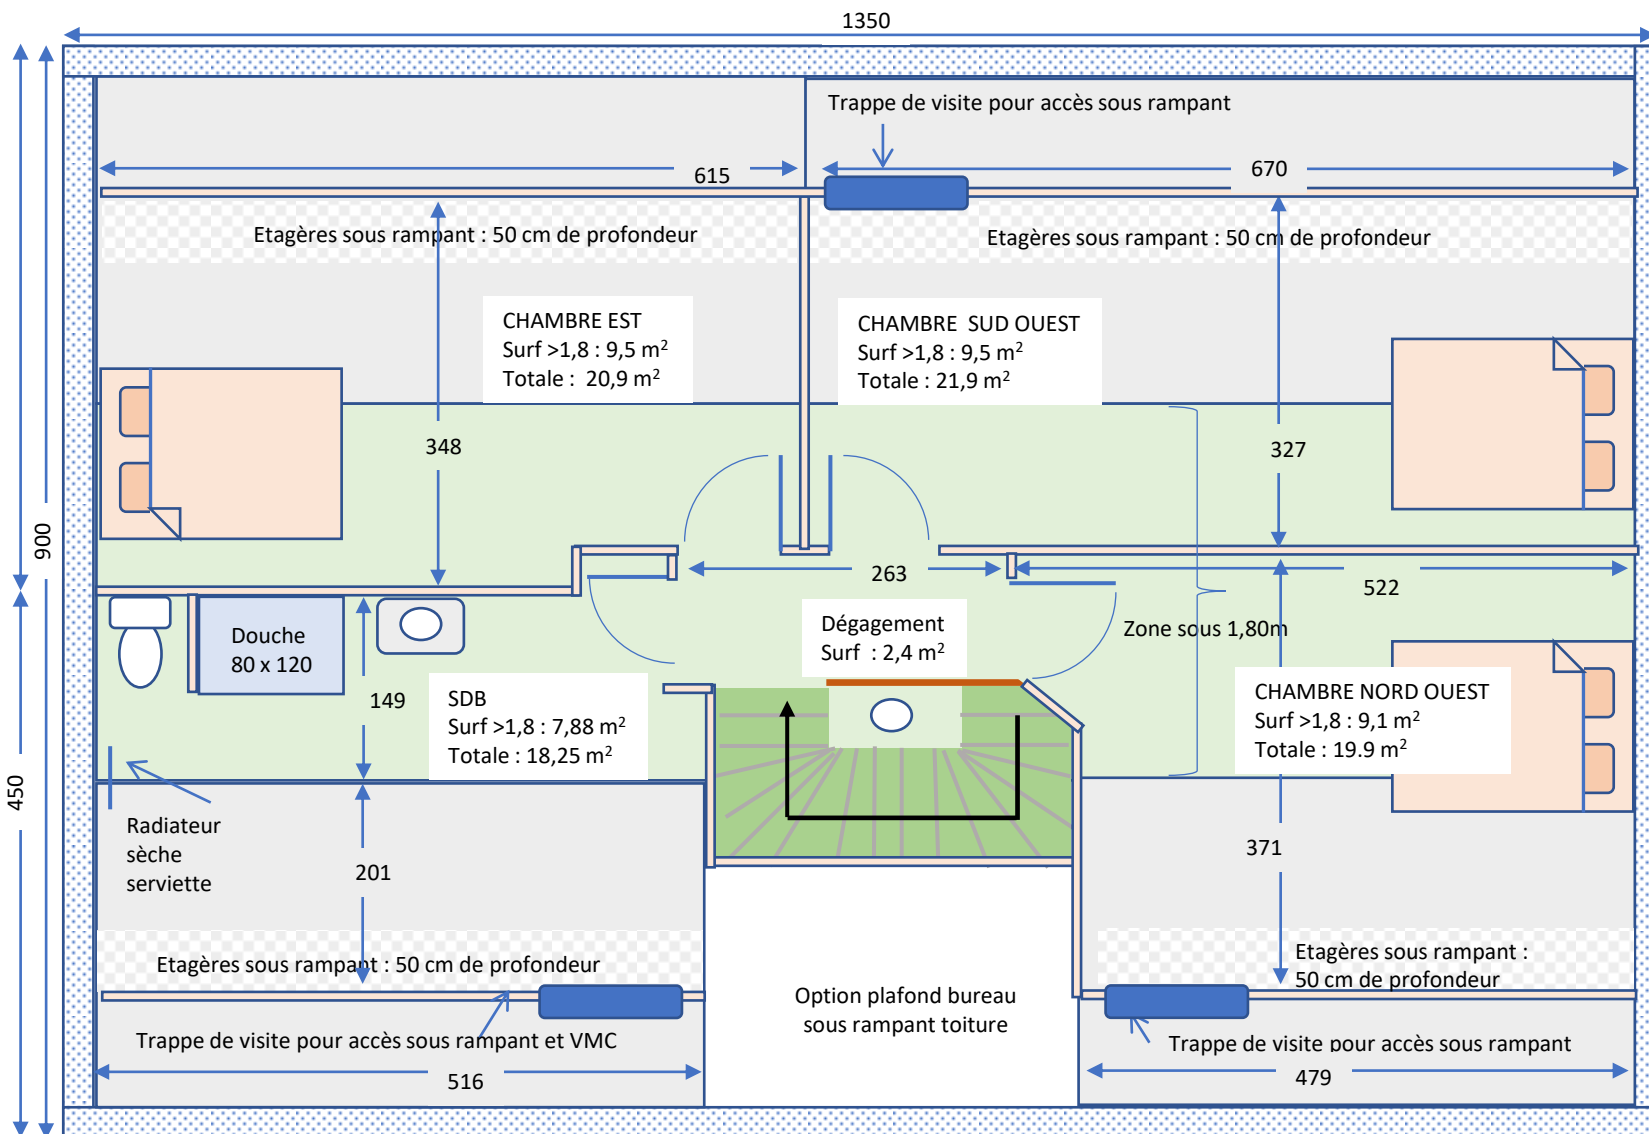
1350

900

450

Trappe de visite pour accès sous rampant

615

670

Etagères sous rampant : 50 cm de profondeur

Etagères sous rampant : 50 cm de profondeur

CHAMBRE EST
Surf >1,8 : 9,5 m$^2$
Totale : 20,9 m$^2$

CHAMBRE SUD OUEST
Surf >1,8 : 9,5 m$^2$
Totale : 21,9 m$^2$

348

327

263

522

Douche
80 x 120

Dégagement
Surf : 2,4 m$^2$

Zone sous 1,80m

149

SDB
Surf >1,8 : 7,88 m$^2$
Totale : 18,25 m$^2$

CHAMBRE NORD OUEST
Surf >1,8 : 9,1 m$^2$
Totale : 19.9 m$^2$

Radiateur
sèche
serviette

201

371

Etagères sous rampant : 50 cm de profondeur

Etagères sous rampant :
50 cm de profondeur

Option plafond bureau
sous rampant toiture

Trappe de visite pour accès sous rampant et VMC

Trappe de visite pour accès sous rampant

516

479